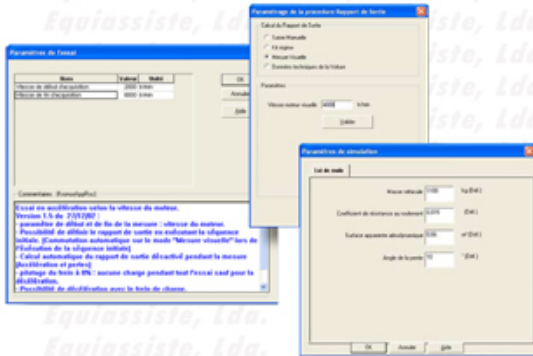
Equiassiste, Lda.

Paramètres de l'essai

| Nom | Valeur | Unité |
|---|---|---|
| Vitesse de début d'acquisition | 2000 | tr/min |
| Vitesse de fin d'acquisition | 6000 | tr/min |

OK
Annuler
Aide

Commentaires : [ExemaAppRou]

Essai en accélération selon la vitesse du moteur.
Version 1.5 du 7/3/2007 :
- paramètre de début et de fin de la mesure : vitesse du moteur.
- Possibilité de définir le rapport de sortie en exécutant la séquence initiale. (Commutation automatique sur le mode "Mesure visuelle" lors de l'exécution de la séquence initiale)
- Calcul automatique du rapport de sortie désactivé pendant la mesure (Accélération et pertes)
- pilotage du frein à 0% : aucune charge pendant tout l'essai sauf pour la décélération.
- Possibilité de décélération avec le frein de charge.

Paramétrage de la procédure Rapport de Sortie

Calcul du Rapport de Sortie
Saisie Manuelle
Kit régime
Mesure Visuelle
Données techniques de la Voiture

Paramètres
Vitesse moteur visuelle 3000 tr/min
Valider

Paramètres de simulation

Lot de route

Masse véhicule 1100 kg (Def.)
Coefficient de résistance au roulement 0.015 (Def.)
Surface apparente aérodynamique 0.86 m² (Def.)
Angle de la pente 10 ° (Def.)

OK
Annuler
Aide

Equiassiste, Lda.